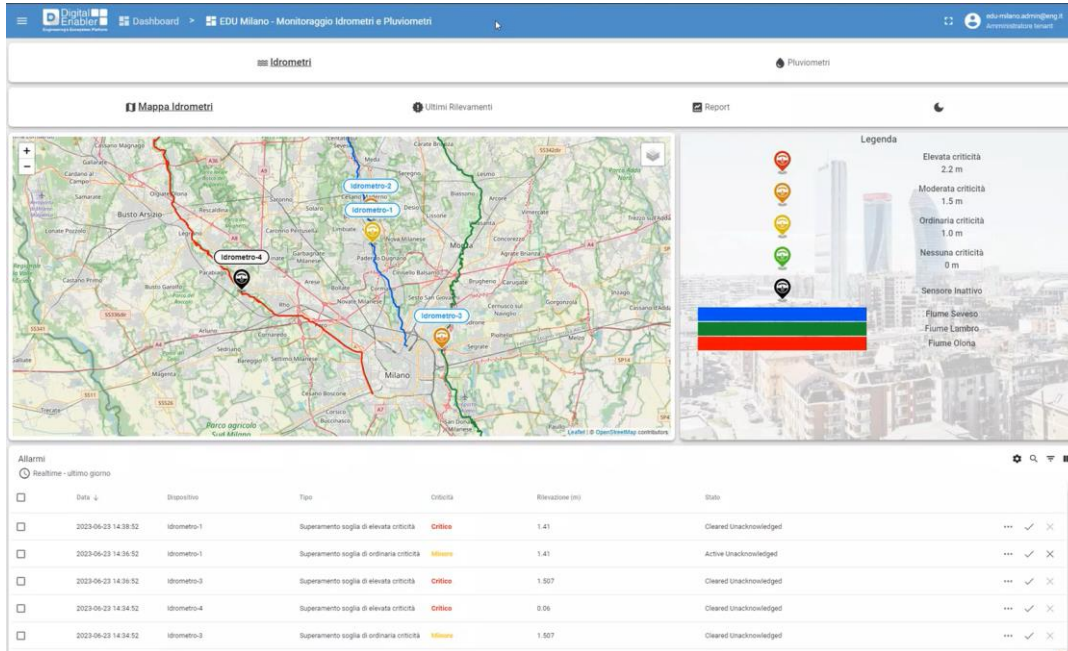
Digital Enabler Engineering's Ecosystem Platform

Dashboard > EDU Milano - Monitoraggio Idrometri e Pluviometri

edu-milano.admin@eng.it
Amministratore tenant

Idrometri

Pluviometri

Mappa Idrometri

Ultimi Rilevamenti

Report

+
−

Idrometro-2
Idrometro-1
Idrometro-4
Idrometro-3

Gallarate
Busto Arsizio
Legnano
Seveso
Meda
Desio
Monza
Rho
Milano
Magenta
Parco agricolo Sud Milano
Cesano Maderno
Arese
Sesto San Giovanni
Cernusco sul Naviglio
Segrate
Lissone
Concorezzo
Agrate Brianza
Paderno Dugnano
Cinisello Balsamo
Novate Milanese
Garbagnate Milanese
Saronno
Corsico
Buccinasco
Cesano Boscone
Sedriano
Arluno
Vimercate
Gorgonzola
Pioltello
Settimo Milanese
Bareggio
Busto Garolfo
Castano Primo
Nerviano
Parabiago
Lonate Pozzolo
Cassano Magnago
Olgiate Olona
Trezzo sull'Adda
Cassano d'Adda
Melzo

Leaflet | © OpenStreetMap contributors

Legenda
Elevata criticità
2.2 m
Moderata criticità
1.5 m
Ordinaria criticità
1.0 m
Nessuna criticità
0 m
Sensore Inattivo
Fiume Seveso
Fiume Lambro
Fiume Olona

Allarmi
Realtime - ultimo giorno

| | Data ↓ | Dispositivo | Tipo | Criticità | Rilevazione (m) | Stato |
|---|---|---|---|---|---|---|
| ☐ | 2023-06-23 14:38:52 | Idrometro-1 | Superamento soglia di elevata criticità | Critico | 1.41 | Cleared Unacknowledged |
| ☐ | 2023-06-23 14:36:52 | Idrometro-1 | Superamento soglia di ordinaria criticità | Minore | 1.41 | Active Unacknowledged |
| ☐ | 2023-06-23 14:36:52 | Idrometro-3 | Superamento soglia di elevata criticità | Critico | 1.507 | Cleared Unacknowledged |
| ☐ | 2023-06-23 14:34:52 | Idrometro-4 | Superamento soglia di elevata criticità | Critico | 0.06 | Cleared Unacknowledged |
| ☐ | 2023-06-23 14:34:52 | Idrometro-3 | Superamento soglia di ordinaria criticità | Minore | 1.507 | Cleared Unacknowledged |